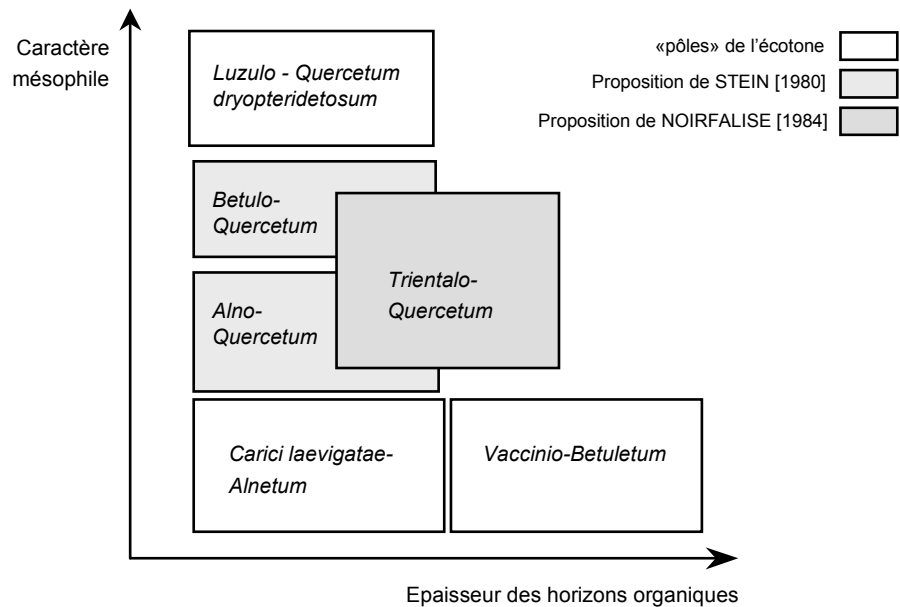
Caractère mésophile

Luzulo - Quercetum dryopteridetosum

«pôles» de l'écotone

Proposition de STEIN [1980]

Proposition de NOIRFALISE [1984]

Betulo-Quercetum

Trientalo-Quercetum

Alno-Quercetum

Carici laevigatae-Alnetum

Vaccinio-Betuletum

Epaisseur des horizons organiques